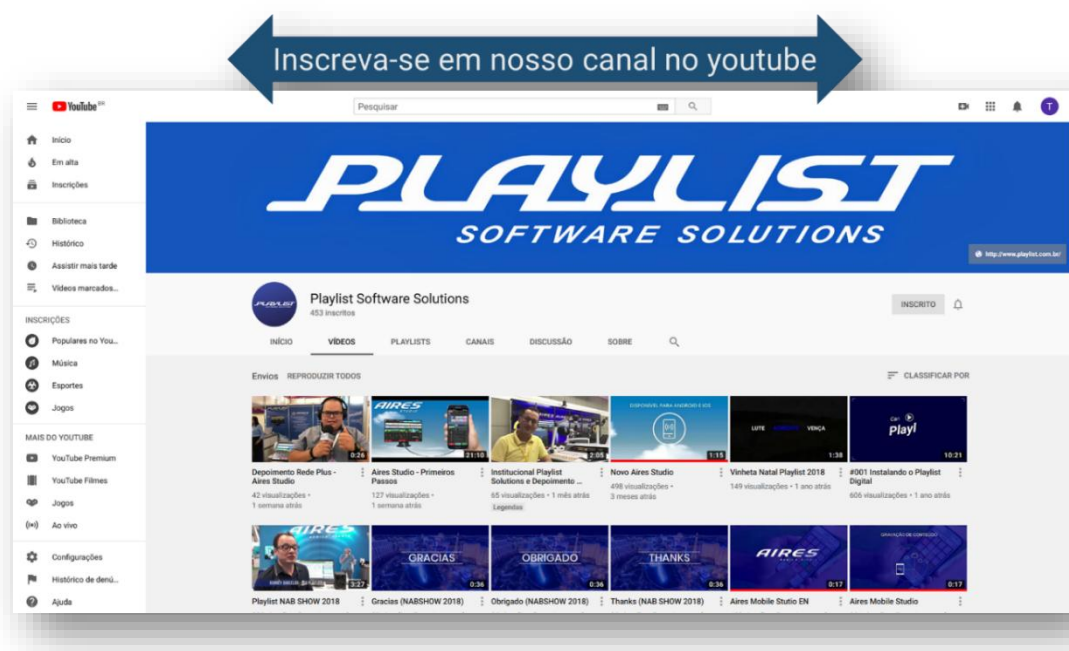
Inscreva-se em nosso canal no youtube

YouTube BR

Pesquisar

T

Início
Em alta
Inscrições
Biblioteca
Histórico
Assistir mais tarde
Vídeos marcados...
INSCRIÇÕES
Populares no You...
Música
Esportes
Jogos
MAIS DO YOUTUBE
YouTube Premium
YouTube Filmes
Jogos
Ao vivo
Configurações
Histórico de denú...
Ajuda

PLAYLIST
SOFTWARE SOLUTIONS

http://www.playlist.com.br/

Playlist Software Solutions
453 inscritos

INSCRITO

INÍCIO VÍDEOS PLAYLISTS CANAIS DISCUSSÃO SOBRE

Envios REPRODUZIR TODOS

CLASSIFICAR POR

AIRES
DISPONÍVEL PARA ANDROID E IOS
LUTE VENÇA
Playl

0:26
21:10
2:05
1:15
1:38
10:21

Depoimento Rede Plus - Aires Studio
42 visualizações • 1 semana atrás

Aires Studio - Primeiros Passos
127 visualizações • 1 semana atrás

Institucional Playlist Solutions e Depoimento ...
65 visualizações • 1 mês atrás
Legendas

Novo Aires Studio
498 visualizações • 3 meses atrás

Vinheta Natal Playlist 2018
149 visualizações • 1 ano atrás

#001 Instalando o Playlist Digital
606 visualizações • 1 ano atrás

AIRES
GRACIAS
OBRIGADO
THANKS
AIRES

3:27
0:36
0:36
0:36
0:17
0:17

Playlist NAB SHOW 2018
Gracias (NABSHOW 2018)
Obrigado (NABSHOW 2018)
Thanks (NAB SHOW 2018)
Aires Mobile Stutio EN
Aires Mobile Studio